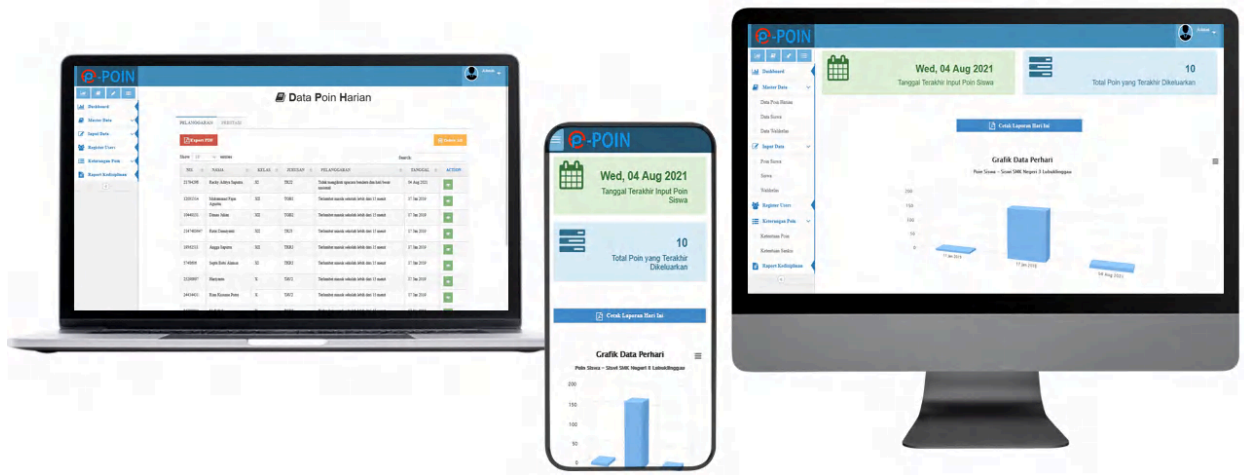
-POIN

Dashboard
Master Data
Input Data
Register Users
Keterangan Poin
Report Kedisiplinan

Data Poin Harian

PELANGGARAN PRESTASI

Export PDF

Show 10 entries

Search:

| NIS | NAMA | KELAS | JURUSAN | PELANGGARAN | TANGGAL | ACTION |
|---|---|---|---|---|---|---|
| 21794298 | Rochy Aditya Saputra | XI | TKJ2 | Terlalu terlambat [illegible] | 04 Aug 2021 | |
| 21805554 | Muhammad Fajar Saputra | XII | TKR1 | Terlambat masuk sekolah lebih dari 15 menit | 07 Jan 2016 | |
| 19440231 | Dimas Aldan | XII | TKR2 | Terlambat masuk sekolah lebih dari 15 menit | 07 Jan 2016 | |
| 21474016? | Rizki Darmawan | XII | TKJ1 | Terlambat masuk sekolah lebih dari 15 menit | 07 Jan 2016 | |
| 18592215 | Angga Saputra | XII | TKR3 | Terlambat masuk sekolah lebih dari 15 menit | 07 Jan 2016 | |
| 17456854 | Septo Dwiki Alamsa | XII | TKR1 | Terlambat masuk sekolah lebih dari 15 menit | 07 Jan 2016 | |
| 21326887 | Haryanto | X | TKC1 | Terlambat masuk sekolah lebih dari 15 menit | 07 Jan 2016 | |
| 24414615 | Rian Kurnain Putra | X | TKC2 | Terlambat masuk sekolah lebih dari 15 menit | 07 Jan 2016 | |

-POIN

Wed, 04 Aug 2021
Tanggal Terakhir Input Poin Siswa

10
Total Poin yang Terakhir Dikeluarkan

Cetak Laporan Hari Ini

Grafik Data Perhari
Poin Siswa -- Siswi SMK Negeri X Lubuklinggau

200
150
100
50
0

-POIN

Admin

Dashboard
Master Data
Data Poin Harian
Data Siswa
Data Walikelas
Input Data
Poin Siswa
Siswa
Walikelas
Register Users
Keterangan Poin
Ketentuan Poin
Ketentuan Sanksi
Report Kedisiplinan

Wed, 04 Aug 2021
Tanggal Terakhir Input Poin Siswa

10
Total Poin yang Terakhir Dikeluarkan

Cetak Laporan Hari Ini

Grafik Data Perhari
Poin Siswa -- Siswi SMK Negeri X Lubuklinggau

200
150
100
50
0

11 Jan 2016
17 Jan 2016
04 Aug 2021